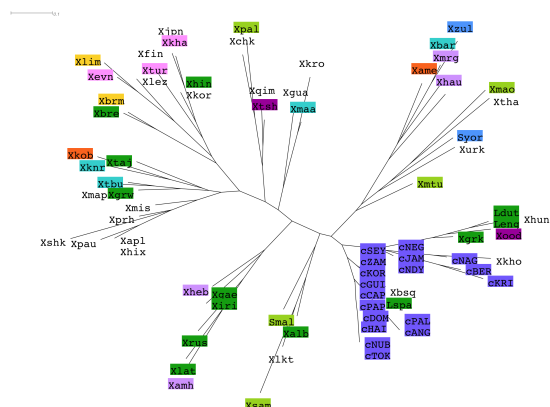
0.1

Xipn
Xkha
Xpal
Xchk
Xfin
Xlim
Xtur
Xlez
Xevn
Xhir
Xkor
Xbrm
Xbre
Xqim
Xgua
Xkro
Xtsi
Xmaa
Xkob
Xtaj
Xknr
Xtbu
Xmap
Xgrw
Xmis
Xprh
Xshk
Xpau
Xapl
Xhix
Xzul
Xbar
Xmrg
Xame
Xhau
Xmao
Xtha
Syor
Xurk
Xmtu
Ldut
Leng
Xcod
Xhun
Xgrk
cSEY
cZAM
cKOR
cGUI
cCAR
cPAP
cDOM
cHAI
cNUB
cTOK
cNEG
cJAM
cNDY
cNAC
cBER
cKRI
Xkho
Xbsg
Lspa
cPAI
cANG
Xheb
Xgae
Xiri
Xrus
Xlat
Xamh
Smal
Xalb
Xlkt
Xsam